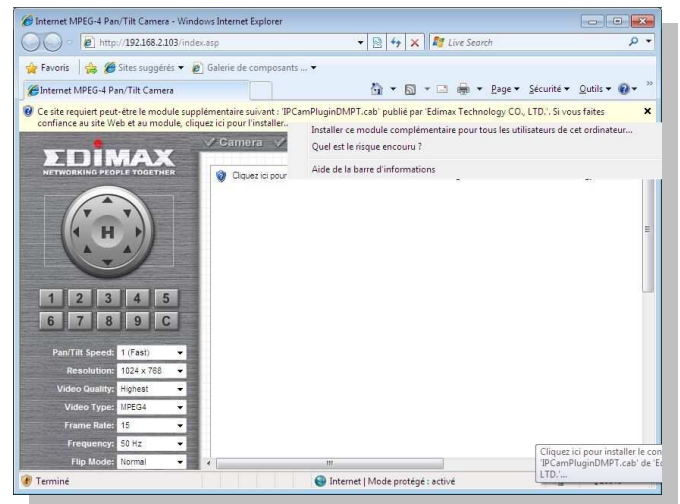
Internet MPEG-4 Pan/Tilt Camera - Windows Internet Explorer

http://192.168.2.103/index.asp

Live Search

Favoris | Sites suggérés ▾ | Galerie de composants ... ▾

Internet MPEG-4 Pan/Tilt Camera

Page ▾ Sécurité ▾ Outils ▾

Ce site requiert peut-être le module supplémentaire suivant : 'IPCamPluginDMPT.cab' publié par 'Edimax Technology CO., LTD.'. Si vous faites confiance au site Web et au module, cliquez ici pour l'installer...

Installer ce module complémentaire pour tous les utilisateurs de cet ordinateur...

Quel est le risque encouru ?

Aide de la barre d'informations

EDIMAX
NETWORKING PEOPLE TOGETHER

Camera

Cliquez ici pour

H

1 2 3 4 5
6 7 8 9 C

Pan/Tilt Speed: 1 (Fast)
Resolution: 1024 x 768
Video Quality: Highest
Video Type: MPEG4
Frame Rate: 15
Frequency: 50 Hz
Flip Mode: Normal

Cliquez ici pour installer le con 'IPCamPluginDMPT.cab' de 'Ed LTD.'...

Terminé

Internet | Mode protégé : activé